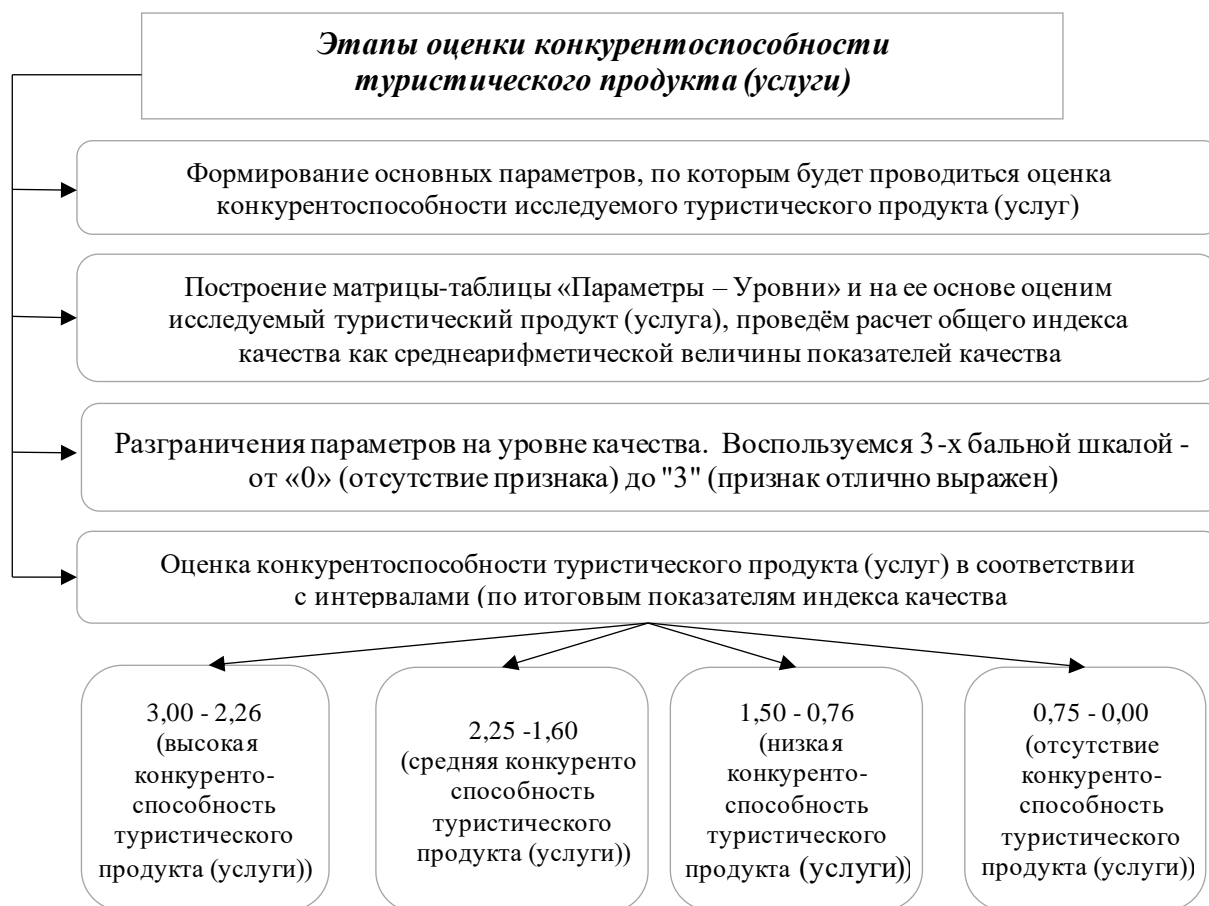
Этапы оценки конкурентоспособности туристического продукта (услуги)

Формирование основных параметров, по которым будет проводиться оценка конкурентоспособности исследуемого туристического продукта (услуг)

Построение матрицы-таблицы «Параметры – Уровни» и на ее основе оценим исследуемый туристический продукт (услуга), проведём расчет общего индекса качества как среднеарифметической величины показателей качества

Разграничения параметров на уровне качества. Воспользуемся 3-х бальной шкалой - от «0» (отсутствие признака) до "3" (признак отлично выражен)

Оценка конкурентоспособности туристического продукта (услуг) в соответствии с интервалами (по итоговым показателям индекса качества

3,00 - 2,26 (высокая конкурентоспособность туристического продукта (услуги))

2,25 -1,60 (средняя конкуренто способность туристического продукта (услуги))

1,50 - 0,76 (низкая конкурентоспособность туристического продукта (услуги)]

0,75 - 0,00 (отсутствие конкурентоспособность туристического продукта (услуги))